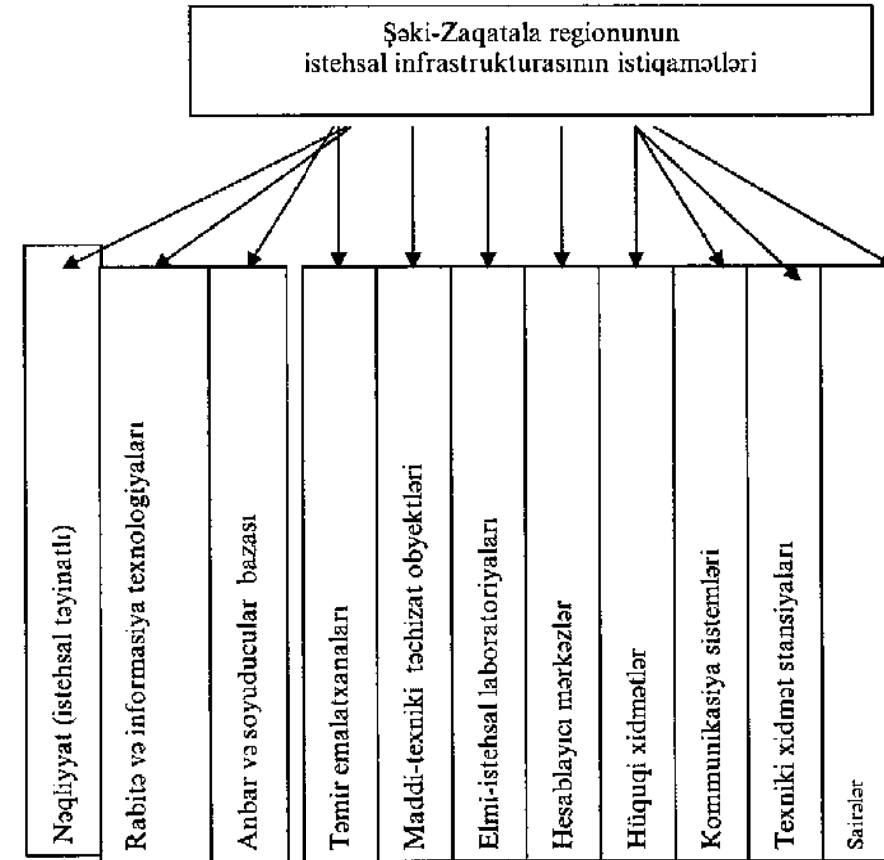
Şəki-Zaqatala regionunun istehsal infrastrukturasının istiqamətləri

Nəqliyyat (istehsal təyinatlı)

Rabitə və informasiya texnologiyaları

Anbar və soyuducular bazası

Təmir emalatxanaları

Maddi-texniki təchizat obyektləri

Elmi-istehsal laboratoriyaları

Hesablayıcı mərkəzlər

Hüquqi xidmətlər

Kommunikasiya sistemləri

Texniki xidmət stansiyaları

Sairələr